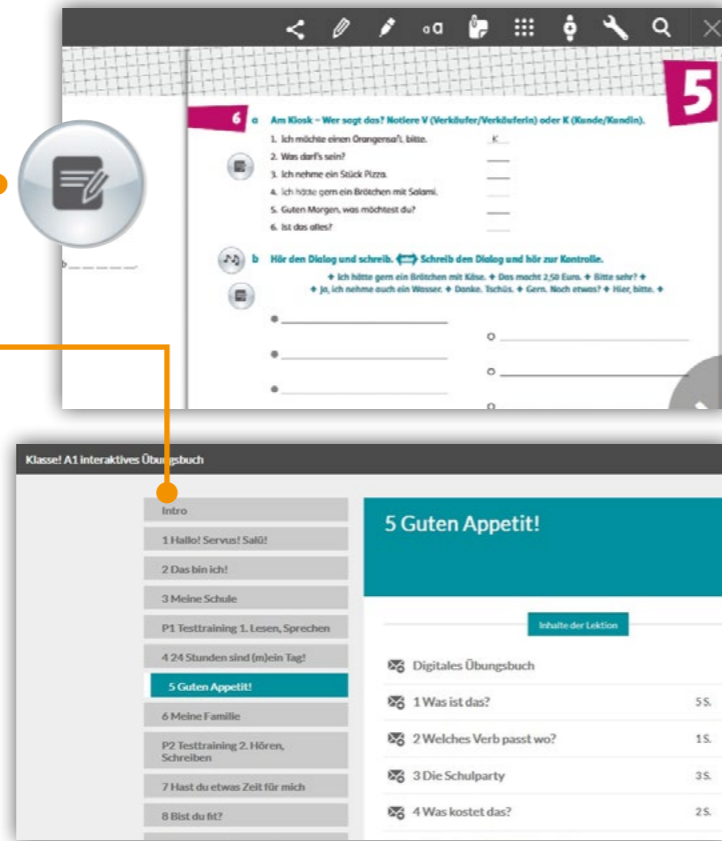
aa

5

6 a Am Kiosk – Wer sagt das? Notiere V (Verkäufer/Verkäuferin) oder K (Kunde/Kundin).

1. Ich möchte einen Orangensaft, bitte. K
2. Was darf's sein?
3. Ich nehme ein Stück Pizza.
4. Ich hätte gern ein Brötchen mit Salami.
5. Guten Morgen, was möchtest du?
6. Ist das alles?

b Hör den Dialog und schreib. Schreib den Dialog und hör zur Kontrolle.

+ Ich hätte gern ein Brötchen mit Käse. + Das macht 2,50 Euro. + Bitte sehr? + + Ja, ich nehme auch ein Wasser. + Danke. Tschüs. + Gern. Noch etwas? + Hier, bitte. +

Klasse! A1 interaktives Übungsbuch

Intro
1 Hallo! Servus! Salü!
2 Das bin ich!
3 Meine Schule
P1 Testtraining 1. Lesen, Sprechen
4 24 Stunden sind (m)ein Tag!
5 Guten Appetit!
6 Meine Familie
P2 Testtraining 2. Hören, Schreiben
7 Hast du etwas Zeit für mich
8 Bist du fit?

5 Guten Appetit!

Inhalte der Lektion

Digitales Übungsbuch
1 Was ist das? 5S.
2 Welches Verb passt wo? 1S.
3 Die Schulparty 3S.
4 Was kostet das? 2S.